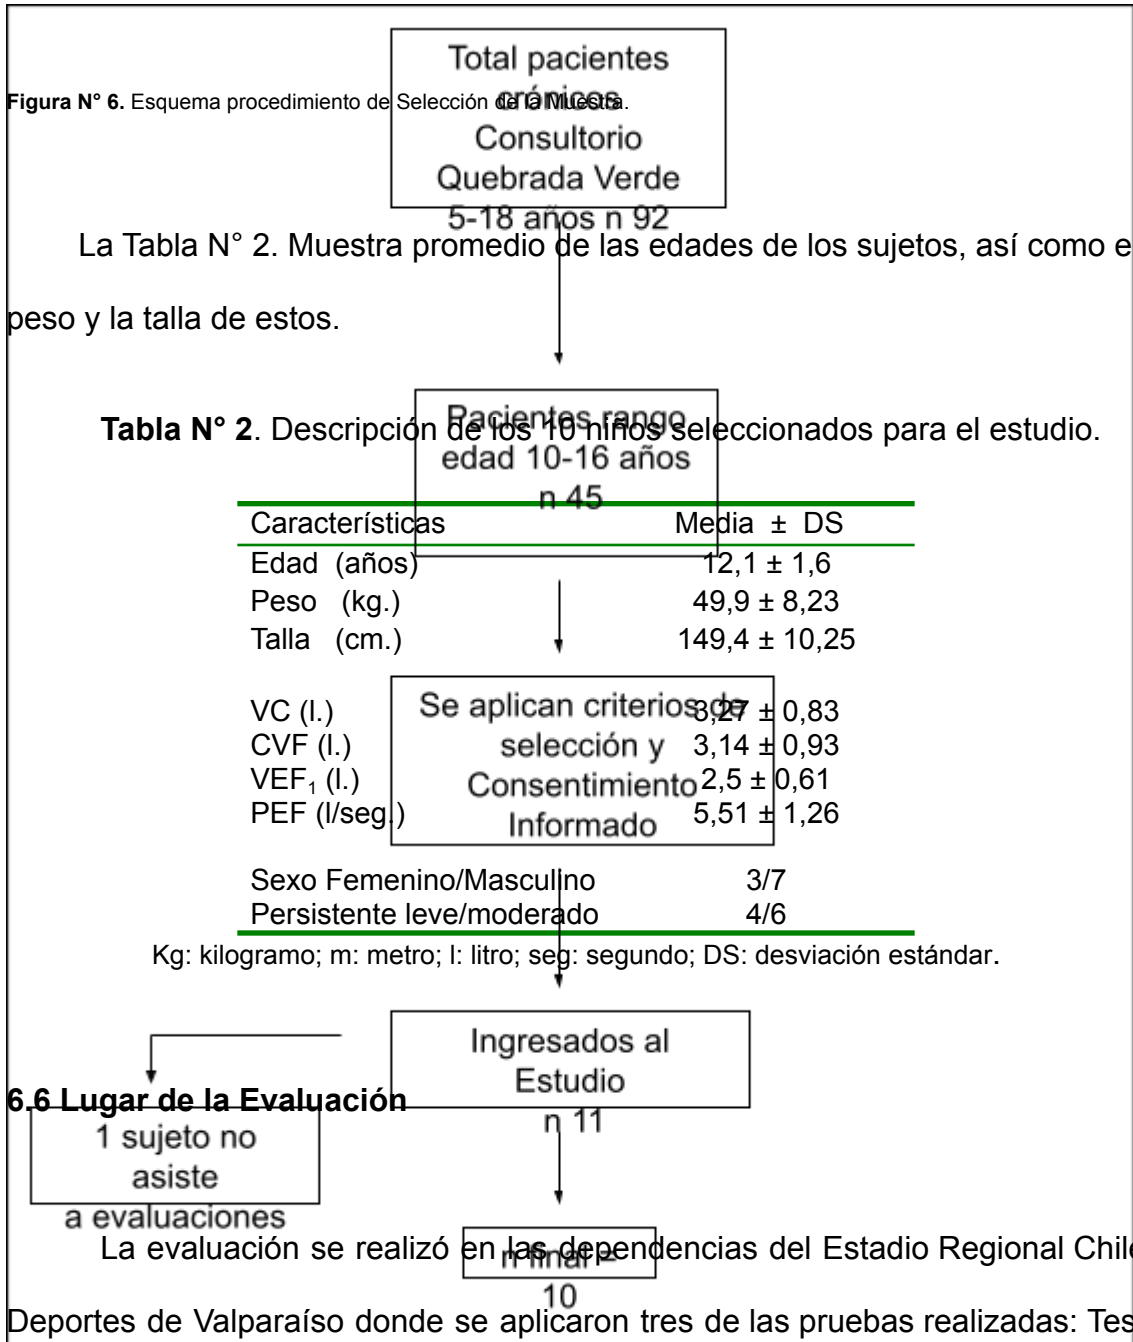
Figura N° 6. Esquema procedimiento de Selección de la Muestra.

Total pacientes crónicos Consultorio Quebrada Verde 5-18 años n 92

La Tabla N° 2. Muestra promedio de las edades de los sujetos, así como e peso y la talla de estos.

Pacientes rango edad 10-16 años n 45

Tabla N° 2. Descripción de los 10 niños seleccionados para el estudio.

| Características | Media ± DS |
|---|---|
| Edad (años) | 12,1 ± 1,6 |
| Peso (kg.) | 49,9 ± 8,23 |
| Talla (cm.) | 149,4 ± 10,25 |
| VC (l.) | 3,27 ± 0,83 |
| CVF (l.) | 3,14 ± 0,93 |
| VEF$_1$ (l.) | 2,5 ± 0,61 |
| PEF (l/seg.) | 5,51 ± 1,26 |
| Sexo Femenino/Masculino | 3/7 |
| Persistente leve/moderado | 4/6 |

Kg: kilogramo; m: metro; l: litro; seg: segundo; DS: desviación estándar.

Se aplican criterios de selección y Consentimiento Informado

Ingresados al Estudio n 11

1 sujeto no asiste a evaluaciones

n final= 10

6.6 Lugar de la Evaluación

La evaluación se realizó en las dependencias del Estadio Regional Chil Deportes de Valparaíso donde se aplicaron tres de las pruebas realizadas: Tes